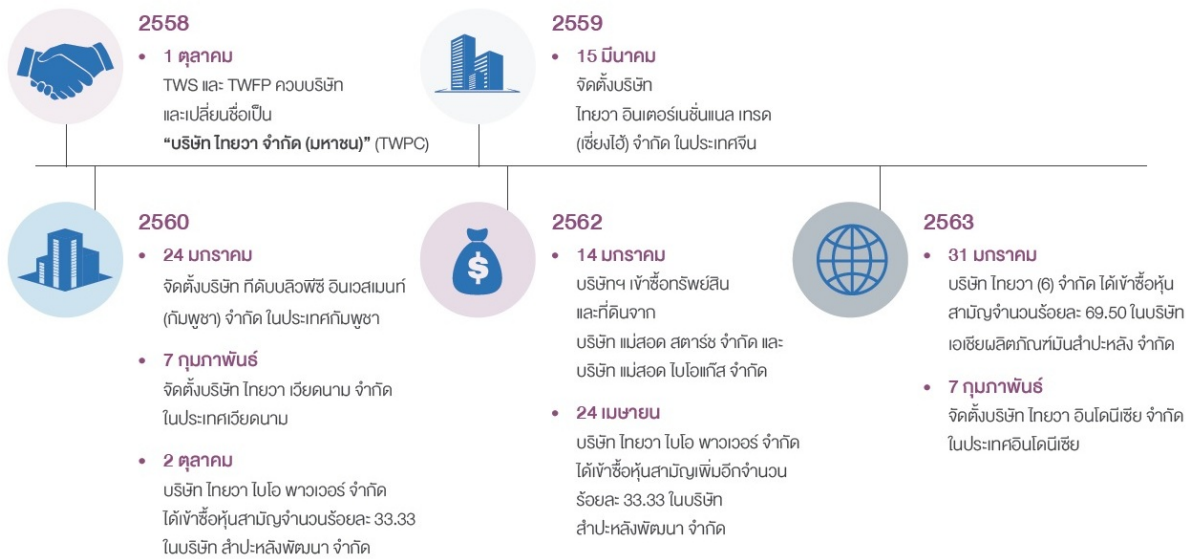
2558

• 1 ตุลาคม
TWS และ TWFP ควบบริษัท และเปลี่ยนชื่อเป็น **“บริษัท ไทยวา จำกัด (มหาชน)”** (TWPC)

2559

• 15 มีนาคม
จัดตั้งบริษัท ไทยวา อินเตอร์เนชั่นแนล เทรด (เซี่ยงไฮ้) จำกัด ในประเทศจีน

2560

• 24 มกราคม
จัดตั้งบริษัท ทีดับบลิวพีซี อินเวสเมนท์ (กัมพูชา) จำกัด ในประเทศกัมพูชา

• 7 กุมภาพันธ์
จัดตั้งบริษัท ไทยวา เวียดนาม จำกัด ในประเทศเวียดนาม

• 2 ตุลาคม
บริษัท ไทยวา ไบโอ พาวเวอร์ จำกัด ได้เข้าซื้อหุ้นสามัญจำนวนร้อยละ 33.33 ในบริษัท สำปะหลังพัฒนา จำกัด

2562

• 14 มกราคม
บริษัทฯ เข้าซื้อทรัพย์สิน และที่ดินจาก บริษัท แม่สอด สตาร์ช จำกัด และ บริษัท แม่สอด ไบโอแก๊ส จำกัด

• 24 เมษายน
บริษัท ไทยวา ไบโอ พาวเวอร์ จำกัด ได้เข้าซื้อหุ้นสามัญเพิ่มอีกจำนวน ร้อยละ 33.33 ในบริษัท สำปะหลังพัฒนา จำกัด

2563

• 31 มกราคม
บริษัท ไทยวา (6) จำกัด ได้เข้าซื้อหุ้น สามัญจำนวนร้อยละ 69.50 ในบริษัท เอเชียผลิตภัณฑ์มันสำปะหลัง จำกัด

• 7 กุมภาพันธ์
จัดตั้งบริษัท ไทยวา อินโดนีเซีย จำกัด ในประเทศอินโดนีเซีย